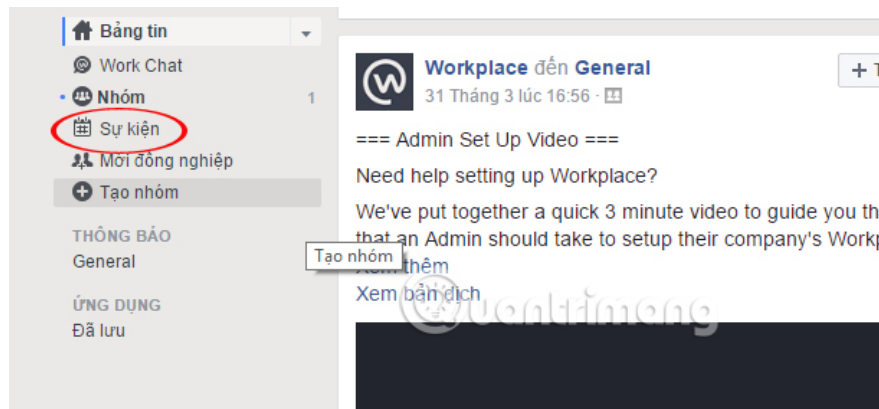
Bảng tin
Work Chat
Nhóm 1
Sự kiện
Mời đồng nghiệp
Tạo nhóm

THÔNG BÁO
General

ỨNG DỤNG
Đã lưu

Workplace đến General
31 Tháng 3 lúc 16:56 ·

+ T

=== Admin Set Up Video ===

Need help setting up Workplace?

We've put together a quick 3 minute video to guide you th that an Admin should take to setup their company's Workp

Tạo nhóm

Xem thêm
Xem bản dịch

quantrimang